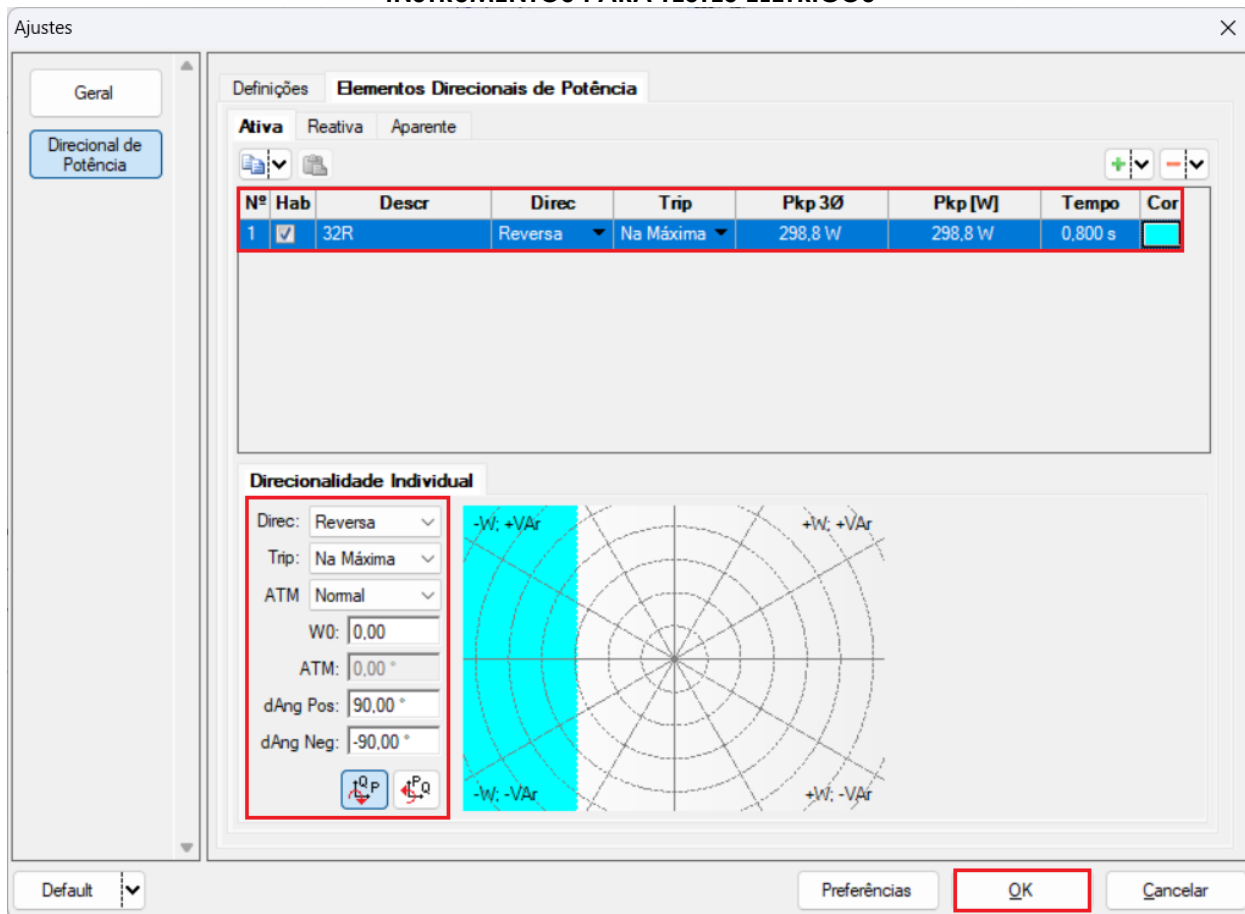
Ajustes

Geral

Direcional de Potência

Definições | Elementos Direcionais de Potência

Ativa | Reativa | Aparente

| Nº | Hab | Descr | Direc | Trip | Pkp 3Ø | Pkp [W] | Tempo | Cor |
|---|---|---|---|---|---|---|---|---|
| 1 | ☑ | 32R | Reversa | Na Máxima | 298,8 W | 298,8 W | 0,800 s | |

Direcionalidade Individual

Direc: Reversa

Trip: Na Máxima

ATM Normal

W0: 0,00

ATM: 0,00 °

dAng Pos: 90,00 °

dAng Neg: -90,00 °

-W; +VAr

+W; +VAr

-W; -VAr

+W; -VAr

Default

Preferências

OK

Cancelar